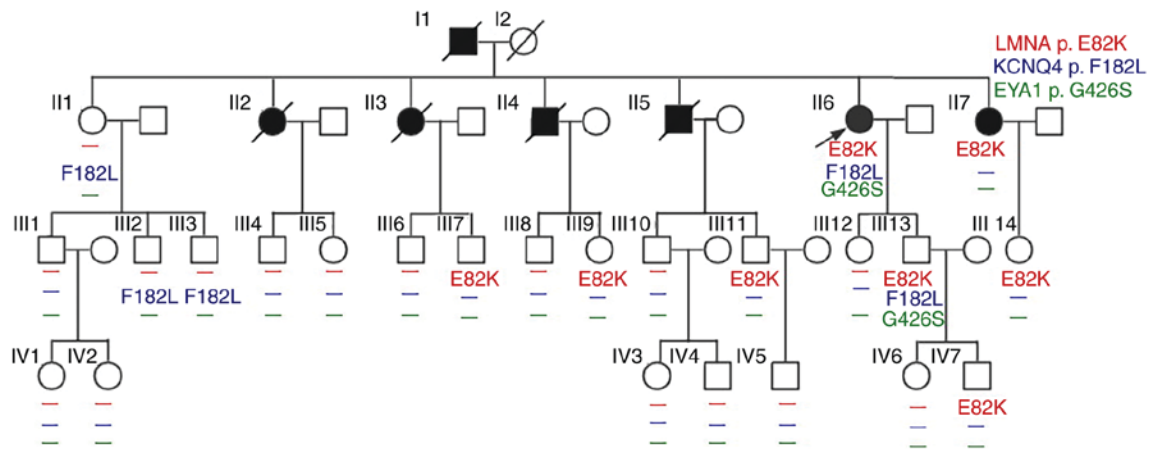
I1 I2

LMNA p. E82K
KCNQ4 p. F182L
EYA1 p. G426S

II1 II2 II3 II4 II5 II6 II7

—
F182L
—

E82K
F182L
G426S

E82K
—
—

III1 III2 III3 III4 III5 III6 III7 III8 III9 III10 III11 III12 III13 III 14

—
—
—

—
F182L
—

—
F182L
—

—
—
—

—
—
—

—
—
—

E82K
—
—

—
—
—

E82K
—
—

—
—
—

E82K
—
—

—
—
—

E82K
F182L
G426S

E82K
—
—

IV1 IV2 IV3 IV4 IV5 IV6 IV7

—
—
—

—
—
—

—
—
—

—
—
—

—
—
—

—
—
—

E82K
—
—